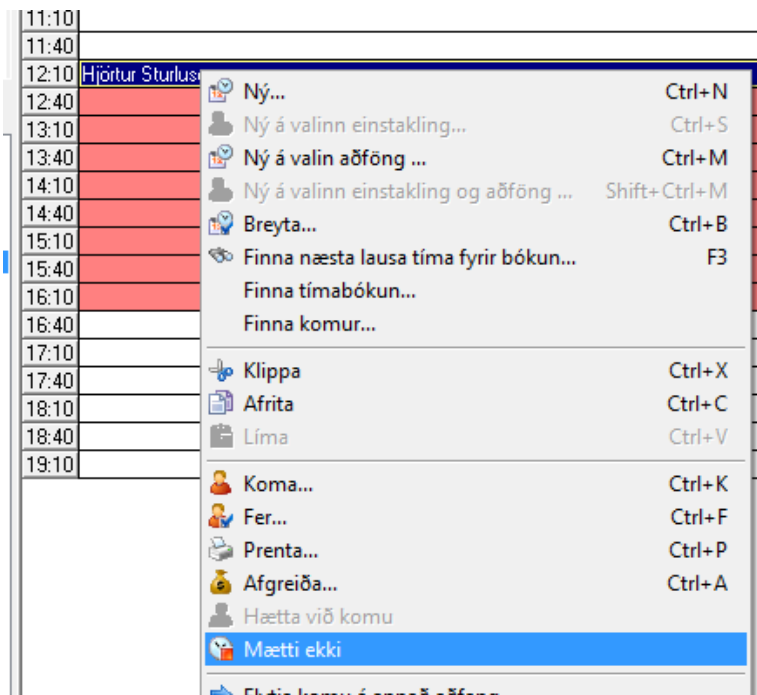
11:10
11:40
12:10 Hjörtur Sturlus
12:40
13:10
13:40
14:10
14:40
15:10
15:40
16:10
16:40
17:10
17:40
18:10
18:40
19:10

Ný... Ctrl+N
Ný á valinn einstakling... Ctrl+S
Ný á valin aðföng ... Ctrl+M
Ný á valinn einstakling og aðföng ... Shift+Ctrl+M
Breyta... Ctrl+B
Finna næsta lausa tíma fyrir bókun... F3
Finna tímabókun...
Finna komur...

Klippa Ctrl+X
Afrita Ctrl+C
Líma Ctrl+V

Koma... Ctrl+K
Fer... Ctrl+F
Prenta... Ctrl+P
Afgreiða... Ctrl+A
Hætta við komu
Mætti ekki
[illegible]